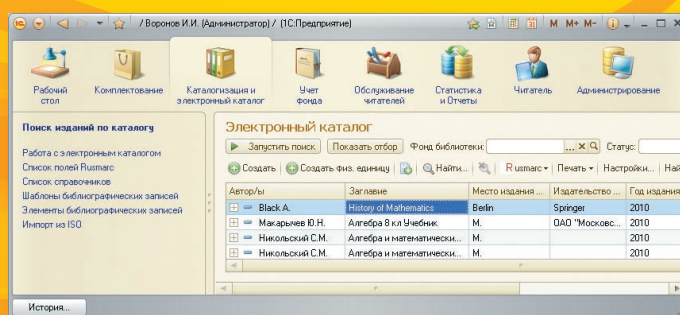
/ Воронов И.И. (Администратор) / (1С:Предприятие)

M M+ M-

Рабочий стол
Комплектование
Каталогизация и электронный каталог
Учет фонда
Обслуживание читателей
Статистика и Отчеты
Читатель
Администрирование

Поиск изданий по каталогу

Работа с электронным каталогом
Список полей Rusmarc
Список справочников
Шаблоны библиографических записей
Элементы библиографических записей
Импорт из ISO

Электронный каталог

Запустить поиск
Показать отбор
Фонд библиотеки:
Статус:

Создать
Создать физ. единицу
Найти...
R usmarc
Печать
Настройки...
Най

| Автор/ы | Заглавие | Место издания ... | Издательство ... | Год издания |
|---|---|---|---|---|
| Black A. | History of Mathematics | Berlin | Springer | 2010 |
| Макарычев Ю.Н. | Алгебра 8 кл Учебник | М. | ОАО "Москово... | 2010 |
| Никольский С.М. | Алгебра и математическ... | М. | | 2010 |
| Никольский С.М. | Алгебра и математическ... | М. | | 2010 |

История...